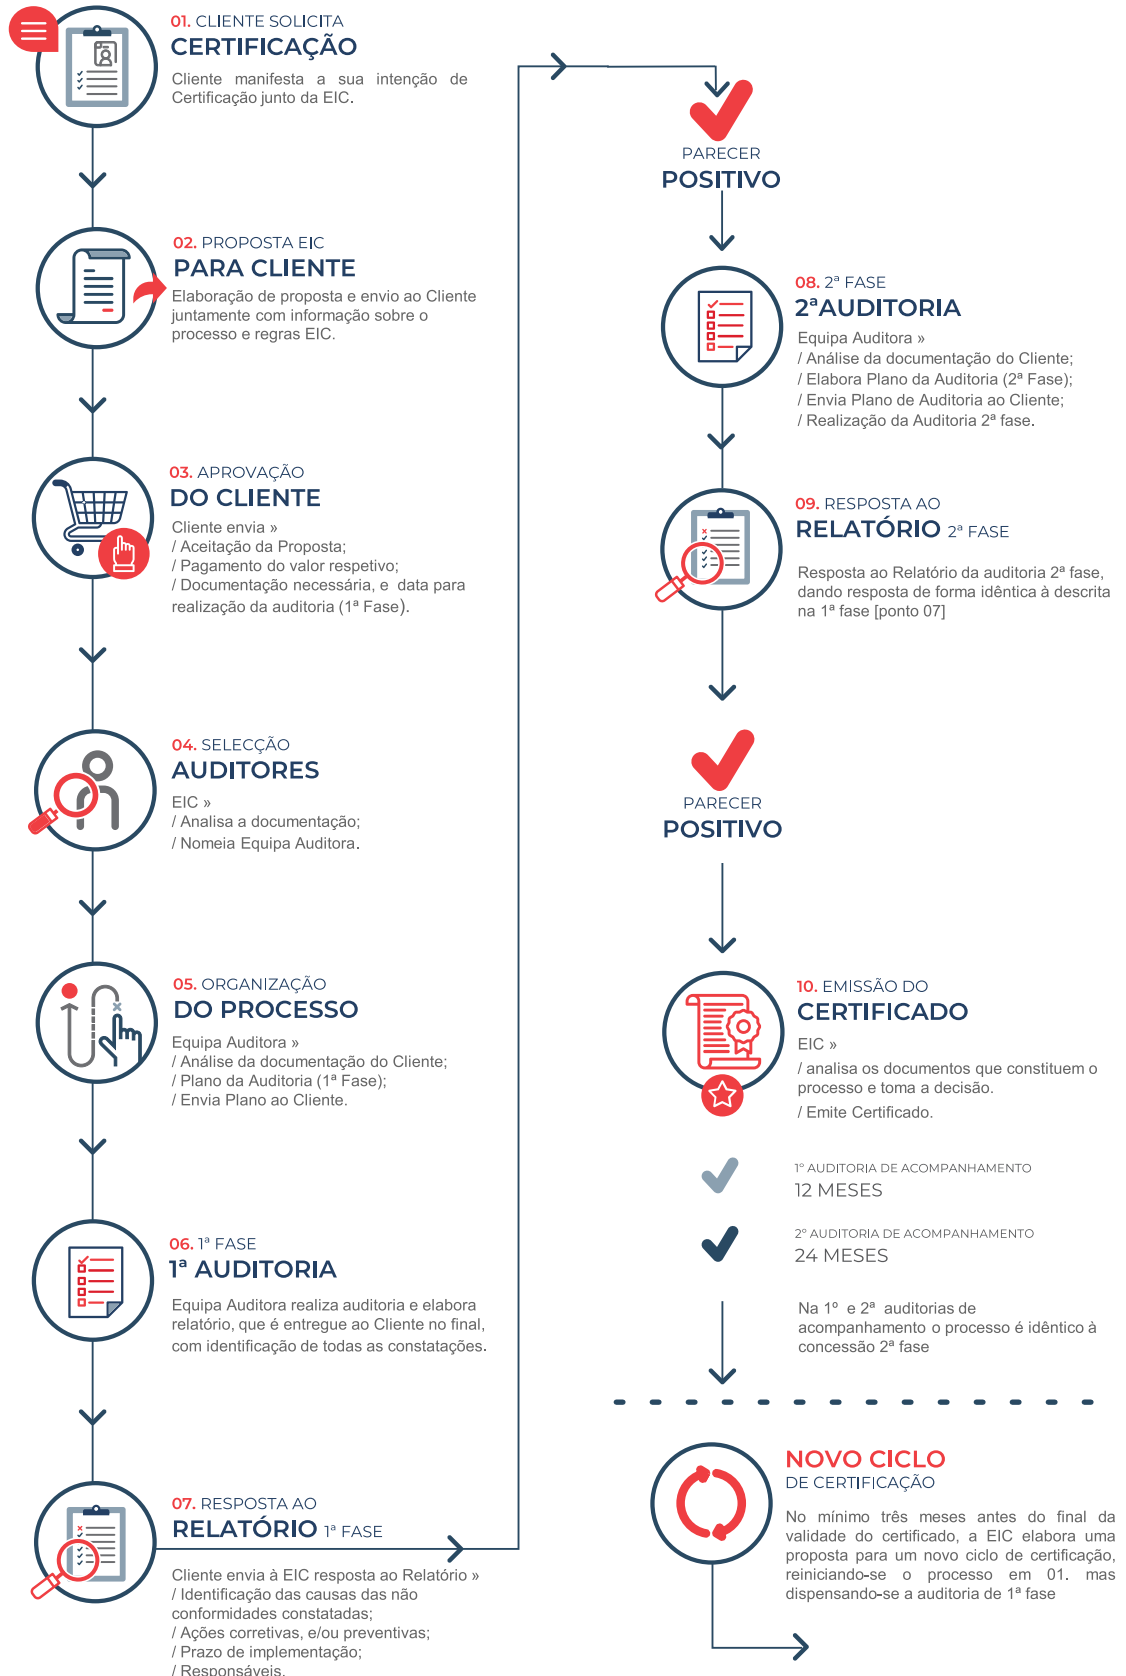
01. CLIENTE SOLICITA
CERTIFICAÇÃO
Cliente manifesta a sua intenção de Certificação junto da EIC.

02. PROPOSTA EIC
PARA CLIENTE
Elaboração de proposta e envio ao Cliente juntamente com informação sobre o processo e regras EIC.

03. APROVAÇÃO
DO CLIENTE
Cliente envia »
/ Aceitação da Proposta;
/ Pagamento do valor respetivo;
/ Documentação necessária, e data para realização da auditoria (1ª Fase).

04. SELECÇÃO
AUDITORES
EIC »
/ Analisa a documentação;
/ Nomeia Equipa Auditora.

05. ORGANIZAÇÃO
DO PROCESSO
Equipa Auditora »
/ Análise da documentação do Cliente;
/ Plano da Auditoria (1ª Fase);
/ Envia Plano ao Cliente.

06. 1ª FASE
1ª AUDITORIA
Equipa Auditora realiza auditoria e elabora relatório, que é entregue ao Cliente no final, com identificação de todas as constatações.

07. RESPOSTA AO
RELATÓRIO 1ª FASE
Cliente envia à EIC resposta ao Relatório »
/ Identificação das causas das não conformidades constatadas;
/ Ações corretivas, e/ou preventivas;
/ Prazo de implementação;
/ Responsáveis.

PARECER
POSITIVO

08. 2ª FASE
2ªAUDITORIA
Equipa Auditora »
/ Análise da documentação do Cliente;
/ Elabora Plano da Auditoria (2ª Fase);
/ Envia Plano de Auditoria ao Cliente;
/ Realização da Auditoria 2ª fase.

09. RESPOSTA AO
RELATÓRIO 2ª FASE
Resposta ao Relatório da auditoria 2ª fase, dando resposta de forma idêntica à descrita na 1ª fase [ponto 07]

PARECER
POSITIVO

10. EMISSÃO DO
CERTIFICADO
EIC »
/ analisa os documentos que constituem o processo e toma a decisão.
/ Emite Certificado.

1º AUDITORIA DE ACOMPANHAMENTO
12 MESES

2º AUDITORIA DE ACOMPANHAMENTO
24 MESES

Na 1º e 2ª auditorias de acompanhamento o processo é idêntico à concessão 2ª fase

NOVO CICLO
DE CERTIFICAÇÃO
No mínimo três meses antes do final da validade do certificado, a EIC elabora uma proposta para um novo ciclo de certificação, reiniciando-se o processo em 01. mas dispensando-se a auditoria de 1ª fase